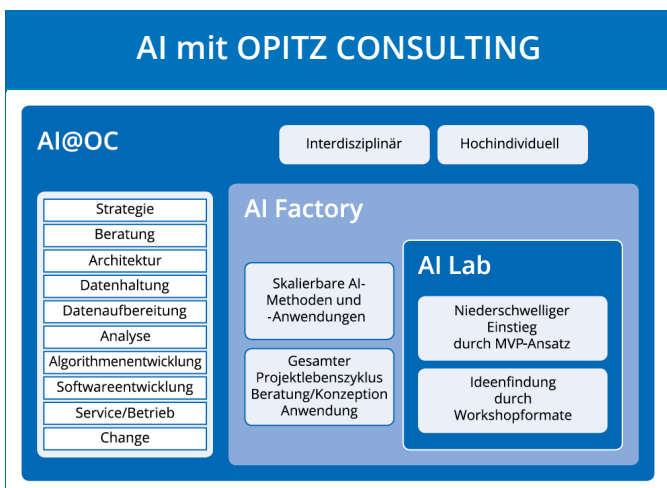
AI mit OPITZ CONSULTING

AI@OC

Interdisziplinär

Hochindividuell

Strategie
Beratung
Architektur
Datenhaltung
Datenaufbereitung
Analyse
Algorithmenentwicklung
Softwareentwicklung
Service/Betrieb
Change

AI Factory

Skalierbare AI-Methoden und -Anwendungen

Gesamter Projektlebenszyklus Beratung/Konzeption Anwendung

AI Lab

Niederschwelliger Einstieg durch MVP-Ansatz

Ideenfindung durch Workshopformate